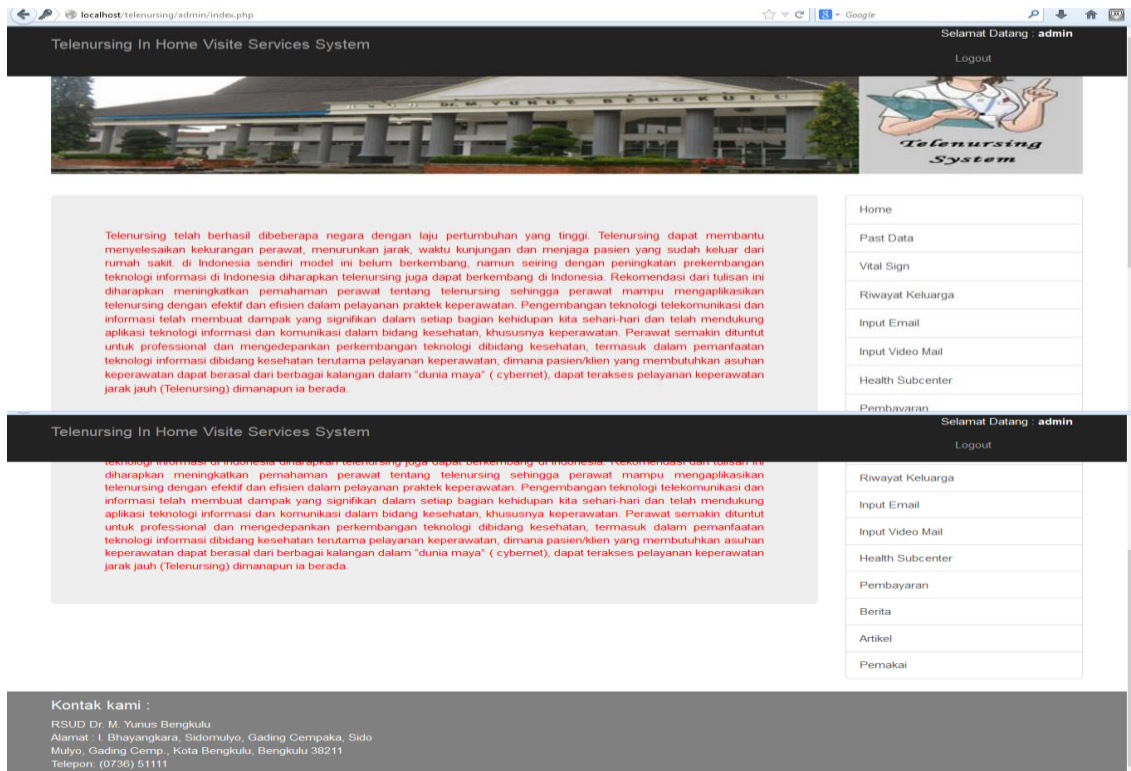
localhost/telenursing/admin/index.php

Google

Telenursing In Home Visite Services System

Selamat Datang : **admin**

Logout

RSUD DR. M. YUNUS BENGKULU

Telenursing System

Telenursing telah berhasil dibeberapa negara dengan laju pertumbuhan yang tinggi. Telenursing dapat membantu menyelesaikan kekurangan perawat, menurunkan jarak, waktu kunjungan dan menjaga pasien yang sudah keluar dari rumah sakit. di Indonesia sendiri model ini belum berkembang, namun seiring dengan peningkatan prekembangan teknologi informasi di Indonesia diharapkan telenursing juga dapat berkembang di Indonesia. Rekomendasi dari tulisan ini diharapkan meningkatkan pemahaman perawat tentang telenursing sehingga perawat mampu mengaplikasikan telenursing dengan efektif dan efisien dalam pelayanan praktek keperawatan. Pengembangan teknologi telekomunikasi dan informasi telah membuat dampak yang signifikan dalam setiap bagian kehidupan kita sehari-hari dan telah mendukung aplikasi teknologi informasi dan komunikasi dalam bidang kesehatan, khususnya keperawatan. Perawat semakin dituntut untuk professional dan mengedepankan perkembangan teknologi dibidang kesehatan, termasuk dalam pemanfaatan teknologi informasi dibidang kesehatan terutama pelayanan keperawatan, dimana pasien/klien yang membutuhkan asuhan keperawatan dapat berasal dari berbagai kalangan dalam "dunia maya" ( cybernet), dapat terakses pelayanan keperawatan jarak jauh (Telenursing) dimanapun ia berada.

Home
Past Data
Vital Sign
Riwayat Keluarga
Input Email
Input Video Mail
Health Subcenter
Pembayaran

Telenursing In Home Visite Services System

Selamat Datang : **admin**

Logout

teknologi informasi di Indonesia diharapkan telenursing juga dapat berkembang di Indonesia. Rekomendasi dari tulisan ini diharapkan meningkatkan pemahaman perawat tentang telenursing sehingga perawat mampu mengaplikasikan telenursing dengan efektif dan efisien dalam pelayanan praktek keperawatan. Pengembangan teknologi telekomunikasi dan informasi telah membuat dampak yang signifikan dalam setiap bagian kehidupan kita sehari-hari dan telah mendukung aplikasi teknologi informasi dan komunikasi dalam bidang kesehatan, khususnya keperawatan. Perawat semakin dituntut untuk professional dan mengedepankan perkembangan teknologi dibidang kesehatan, termasuk dalam pemanfaatan teknologi informasi dibidang kesehatan terutama pelayanan keperawatan, dimana pasien/klien yang membutuhkan asuhan keperawatan dapat berasal dari berbagai kalangan dalam "dunia maya" ( cybernet), dapat terakses pelayanan keperawatan jarak jauh (Telenursing) dimanapun ia berada.

Riwayat Keluarga
Input Email
Input Video Mail
Health Subcenter
Pembayaran
Berita
Artikel
Pemakai

Kontak kami :

RSUD Dr. M. Yunus Bengkulu
Alamat : l. Bhayangkara, Sidomulyo, Gading Cempaka, Sido Mulyo, Gading Cemp., Kota Bengkulu, Bengkulu 38211
Telepon: (0736) 51111